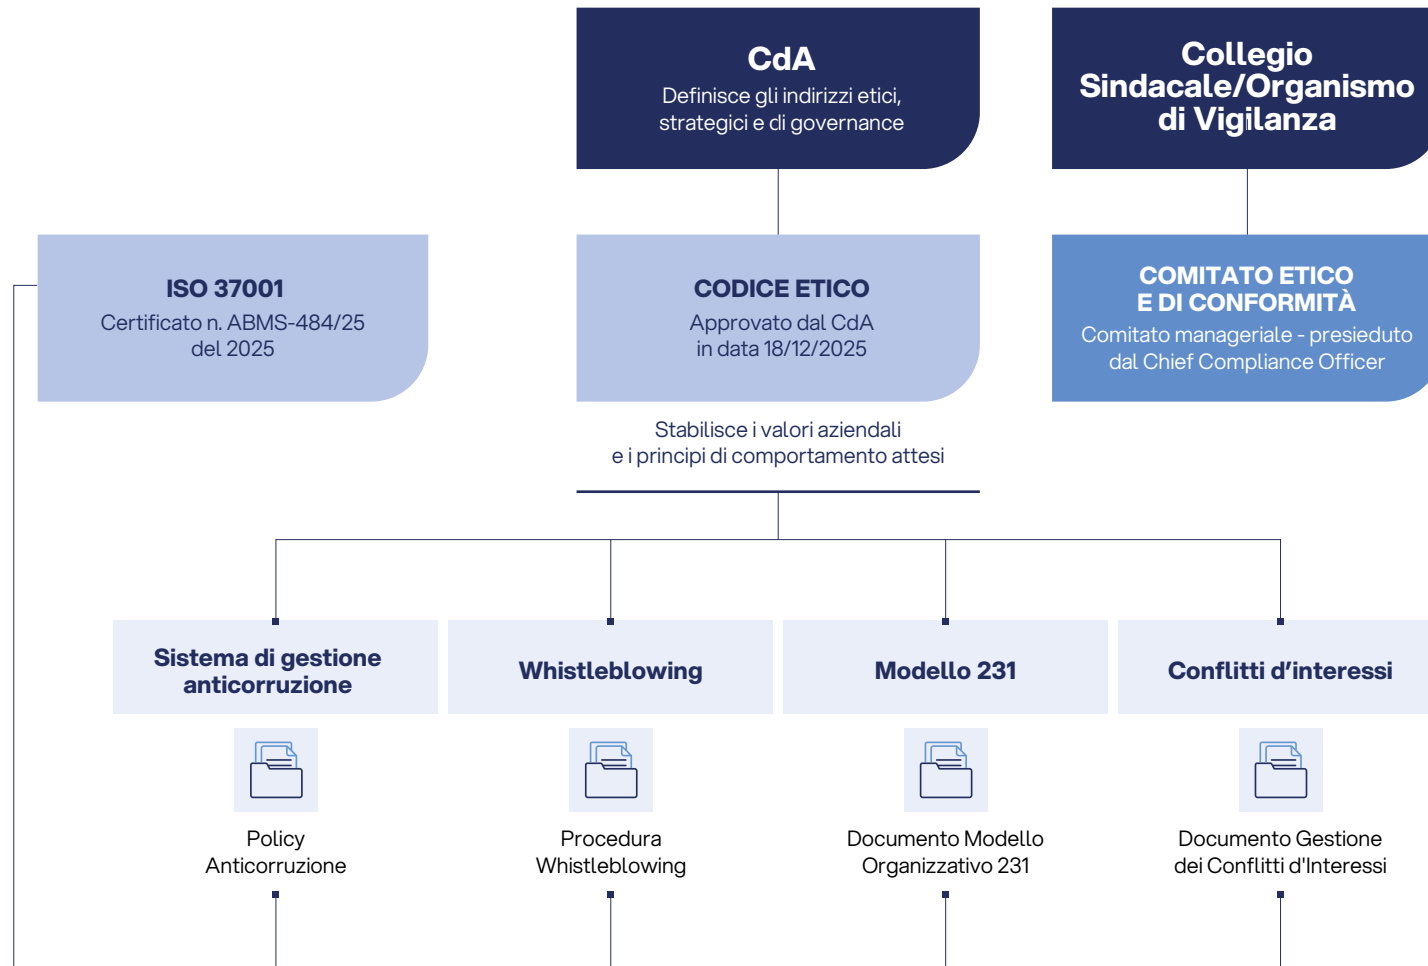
CdA
Definisce gli indirizzi etici, strategici e di governance

Collegio Sindacale/Organismo di Vigilanza

ISO 37001
Certificato n. ABMS-484/25 del 2025

CODICE ETICO
Approvato dal CdA in data 18/12/2025

COMITATO ETICO E DI CONFORMITÀ
Comitato manageriale - presieduto dal Chief Compliance Officer

Stabilisce i valori aziendali e i principi di comportamento attesi

Sistema di gestione anticorruzione

Whistleblowing

Modello 231

Conflitti d'interessi

Policy Anticorruzione

Procedura Whistleblowing

Documento Modello Organizzativo 231

Documento Gestione dei Conflitti d'Interessi